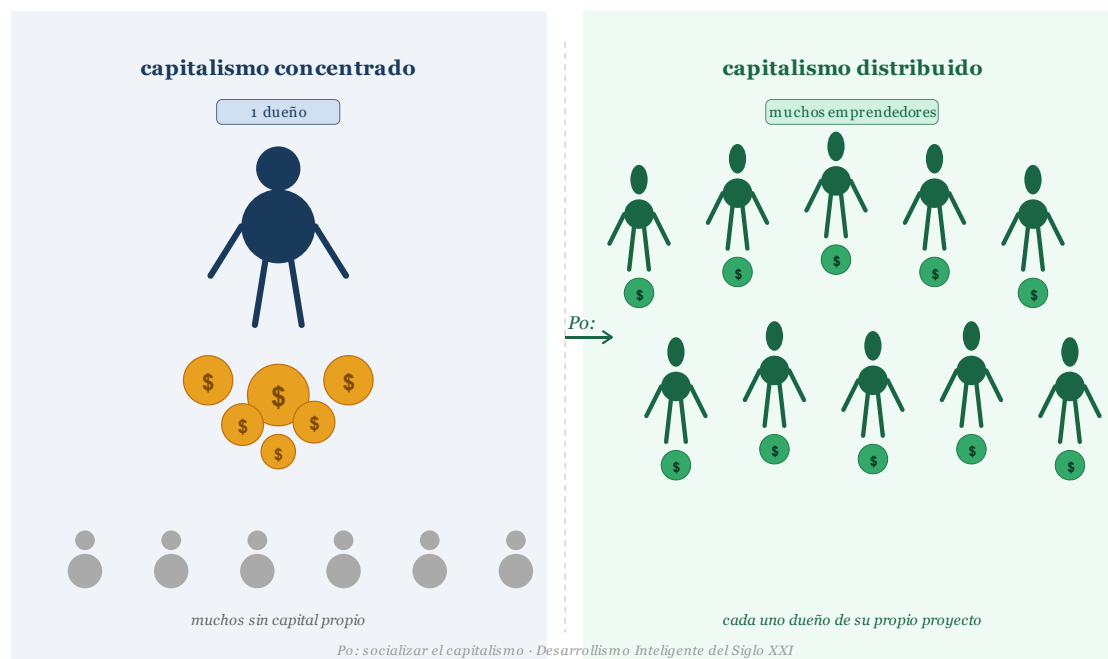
capitalismo concentrado

1 dueño

$ $ $ $ $ $

muchos sin capital propio

Po:

capitalismo distribuido

muchos emprendedores

$ $ $ $ $
$ $ $ $ $

cada uno dueño de su propio proyecto

Po: socializar el capitalismo · Desarrollismo Inteligente del Siglo XXI